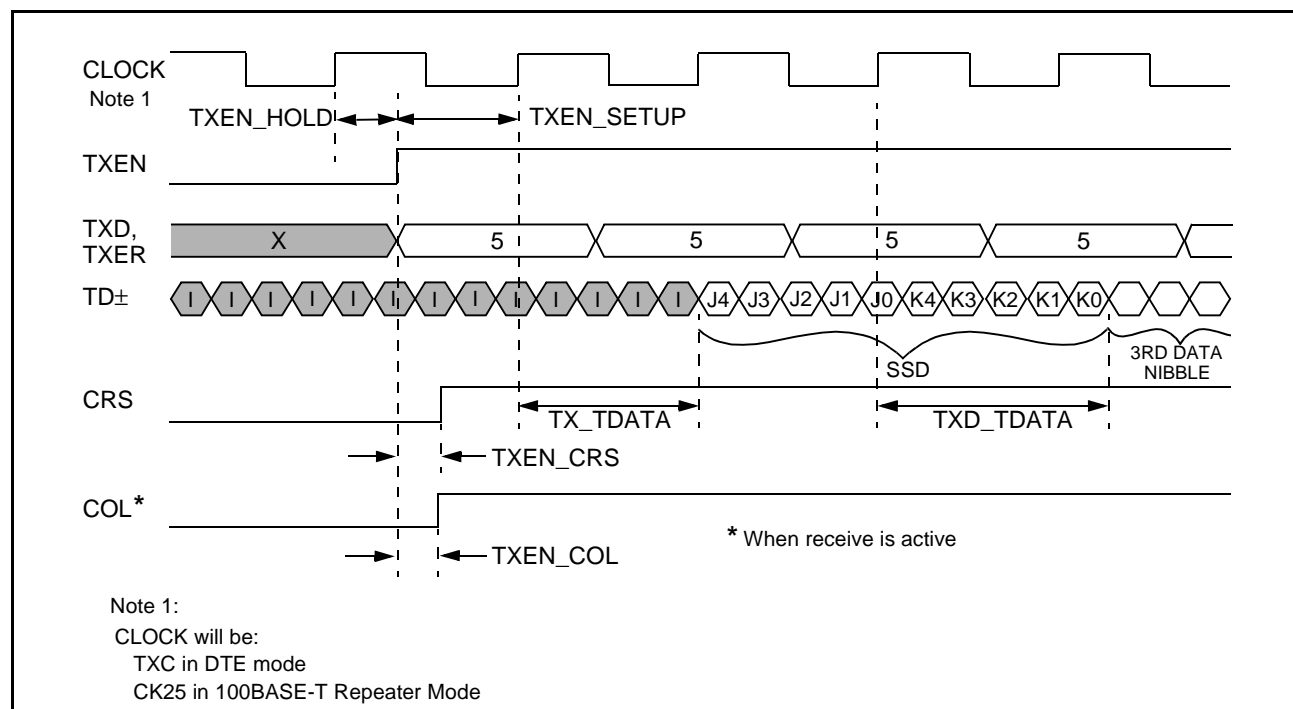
CLOCK
Note 1

TXEN_HOLD

TXEN_SETUP

TXEN

TXD, TXER

X

5

5

5

5

TD±

I I I I I I I I I I I I I I J4 J3 J2 J1 J0 K4 K3 K2 K1 K0

SSD

3RD DATA NIBBLE

CRS

TX_TDATA

TXD_TDATA

TXEN_CRS

COL*

* When receive is active

TXEN_COL

Note 1:
CLOCK will be:
TXC in DTE mode
CK25 in 100BASE-T Repeater Mode